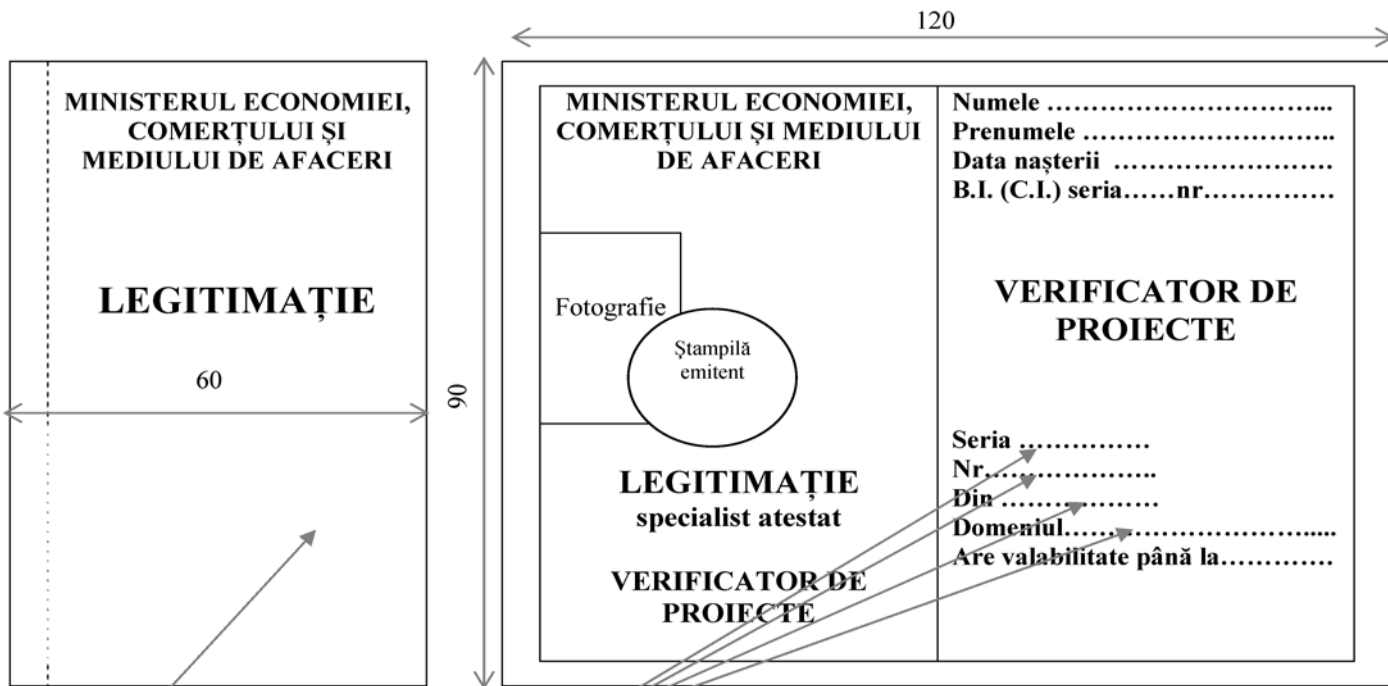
MINISTERUL ECONOMIEI, COMERȚULUI ȘI MEDIULUI DE AFACERI

LEGITIMAȚIE

60

120

90

MINISTERUL ECONOMIEI, COMERȚULUI ȘI MEDIULUI DE AFACERI

Fotografie

Ștampilă emitent

LEGITIMAȚIE
specialist atestat

VERIFICATOR DE PROIECTE

Numele ………………………...
Prenumele ………………………..
Data nașterii ……………………
B.I. (C.I.) seria……nr……………

VERIFICATOR DE PROIECTE

Seria ……………
Nr………………..
Din ………………
Domeniul…………………………....
Are valabilitate până la…………